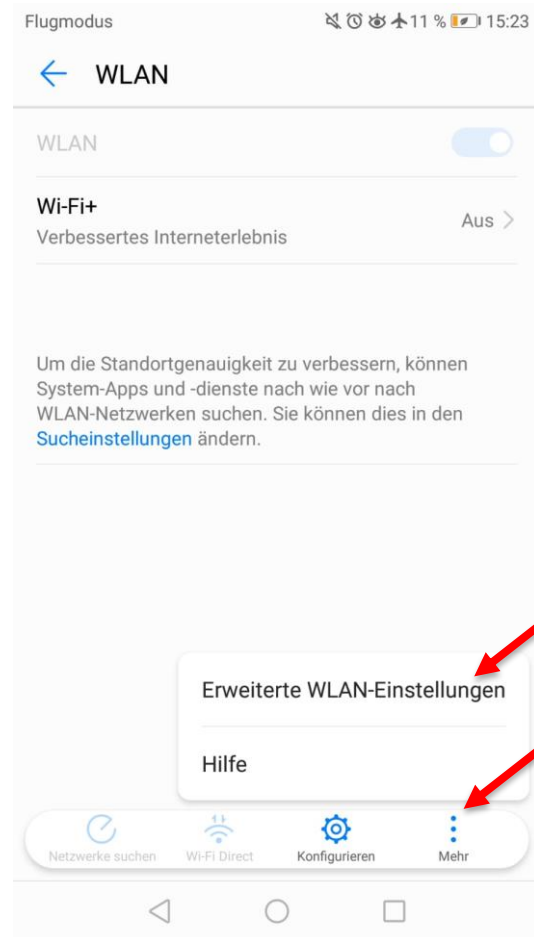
Flugmodus 11 % 15:23

WLAN

WLAN

Wi-Fi+
Verbessertes Interneterlebnis
Aus

Um die Standortgenauigkeit zu verbessern, können System-Apps und -dienste nach wie vor nach WLAN-Netzwerken suchen. Sie können dies in den Sucheinstellungen ändern.

Erweiterte WLAN-Einstellungen

Hilfe

Netzwerke suchen
Wi-Fi Direct
Konfigurieren
Mehr